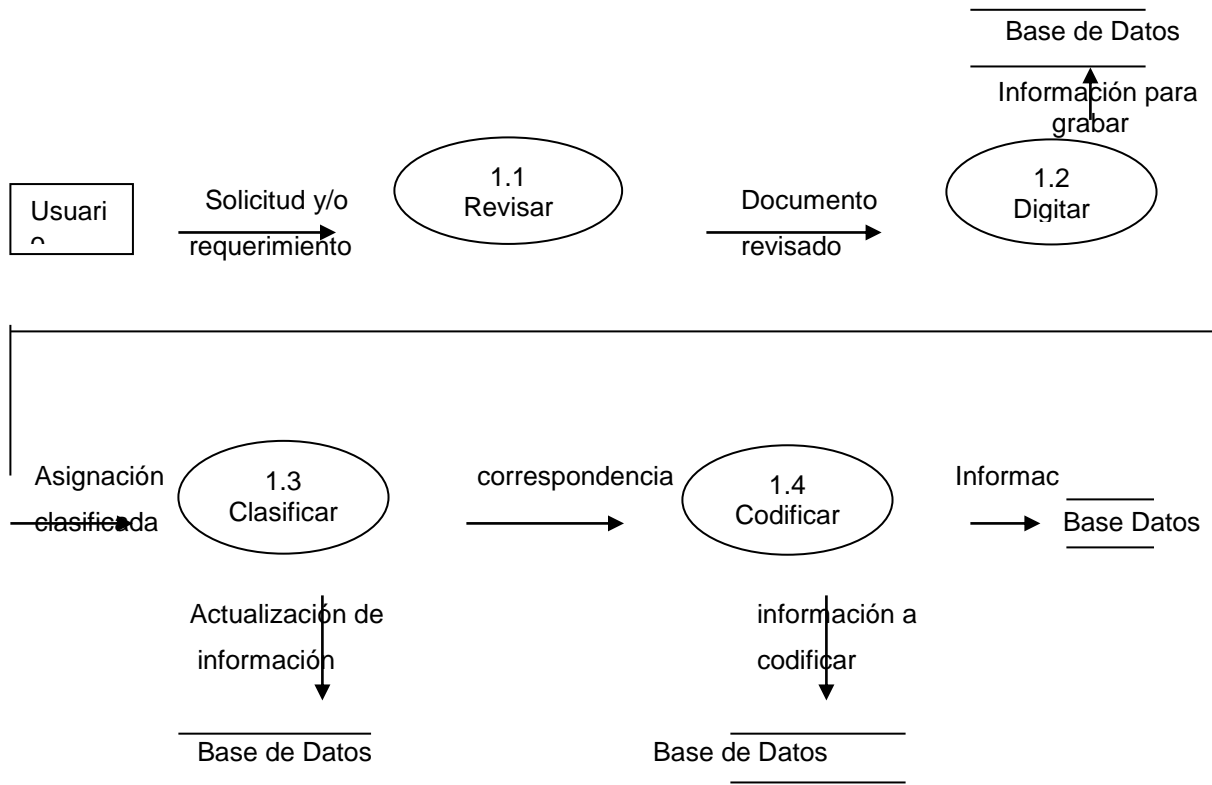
Base de Datos

Información para grabar

Usuari o

Solicitud y/o requerimiento

1.1
Revisar

Documento revisado

1.2
Digitar

Asignación clasificada

1.3
Clasificar

correspondencia

1.4
Codificar

Informac

Base Datos

Actualización de información

Base de Datos

información a codificar

Base de Datos